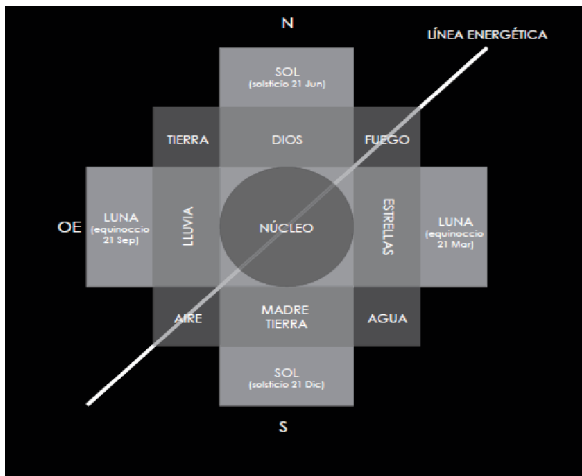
N

LÍNEA ENERGÉTICA

SOL
(solsticio 21 Jun)

TIERRA

DIOS

FUEGO

OE

LUNA
(equinoccio 21 Sep)

LLUVIA

NÚCLEO

ESTRELLAS

LUNA
(equinoccio 21 Mar)

AIRE

MADRE TIERRA

AGUA

SOL
(solsticio 21 Dic)

S